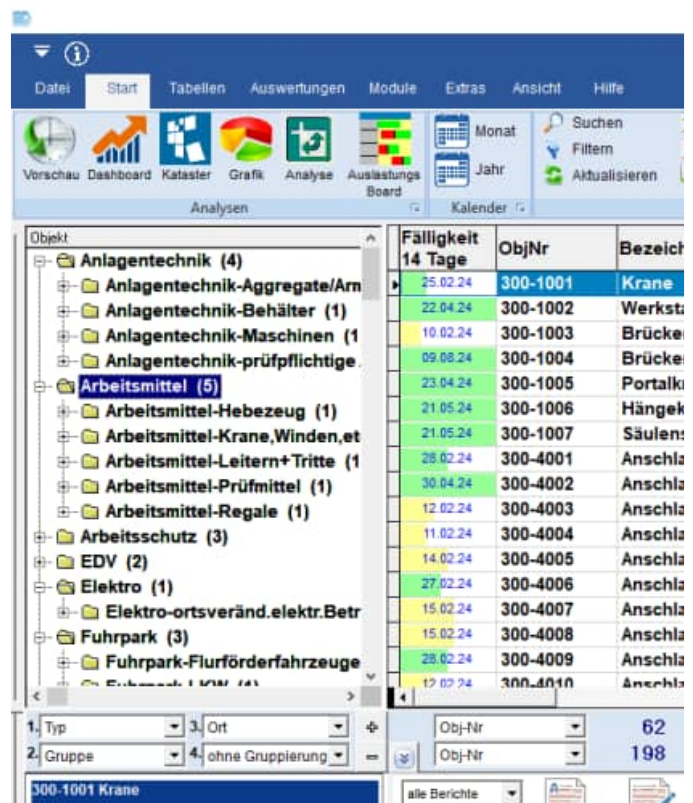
Datei Start Tabellen Auswertungen Module Extras Ansicht Hilfe

Vorschau Dashboard Kataster Grafik Analyse Auslastungs Board
Analysen

Monat
Jahr
Kalender

Suchen
Filtern
Aktualisieren

Objekt
Anlagentechnik (4)
Anlagentechnik-Aggregate/Arn
Anlagentechnik-Behälter (1)
Anlagentechnik-Maschinen (1
Anlagentechnik-prüfpflichtige
Arbeitsmittel (5)
Arbeitsmittel-Hebezeug (1)
Arbeitsmittel-Krane,Winden,et
Arbeitsmittel-Leitern+Tritte (1
Arbeitsmittel-Prüfmittel (1)
Arbeitsmittel-Regale (1)
Arbeitsschutz (3)
EDV (2)
Elektro (1)
Elektro-ortsveränd.elektr.Betr
Fuhrpark (3)
Fuhrpark-Flurförderfahrzeuge
Fuhrpark-LKW (1)

| Fälligkeit 14 Tage | ObjNr | Bezeich |
|---|---|---|
| 25.02.24 | 300-1001 | Krane |
| 22.04.24 | 300-1002 | Werksta |
| 10.02.24 | 300-1003 | Brücke |
| 09.08.24 | 300-1004 | Brücke |
| 23.04.24 | 300-1005 | Portalkr |
| 21.05.24 | 300-1006 | Hängek |
| 21.05.24 | 300-1007 | Säulens |
| 28.02.24 | 300-4001 | Anschla |
| 30.04.24 | 300-4002 | Anschla |
| 12.02.24 | 300-4003 | Anschla |
| 11.02.24 | 300-4004 | Anschla |
| 14.02.24 | 300-4005 | Anschla |
| 27.02.24 | 300-4006 | Anschla |
| 15.02.24 | 300-4007 | Anschla |
| 15.02.24 | 300-4008 | Anschla |
| 28.02.24 | 300-4009 | Anschla |
| 12.02.24 | 300-4010 | Anschla |

1. Typ 3. Ort
2. Gruppe 4. ohne Gruppierung
Obj-Nr 62
Obj-Nr 198

300-1001 Krane
alle Berichte